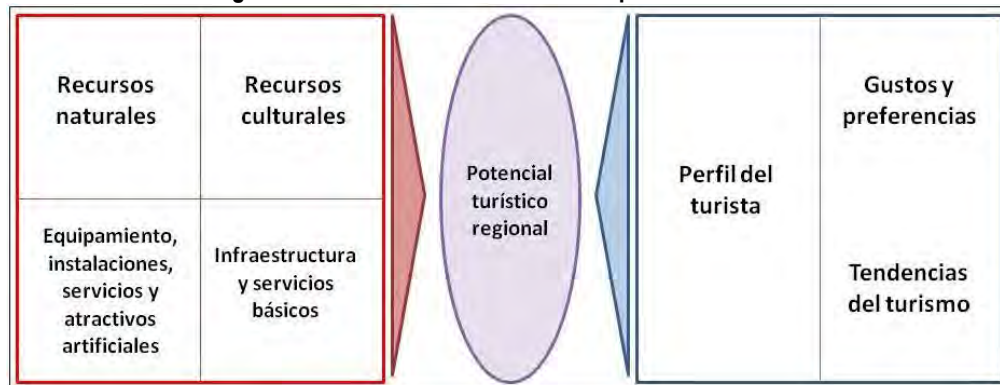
Recursos naturales

Recursos culturales

Equipamiento, instalaciones, servicios y atractivos artificiales

Infraestructura y servicios básicos

Potencial turístico regional

Perfil del turista

Gustos y preferencias

Tendencias del turismo